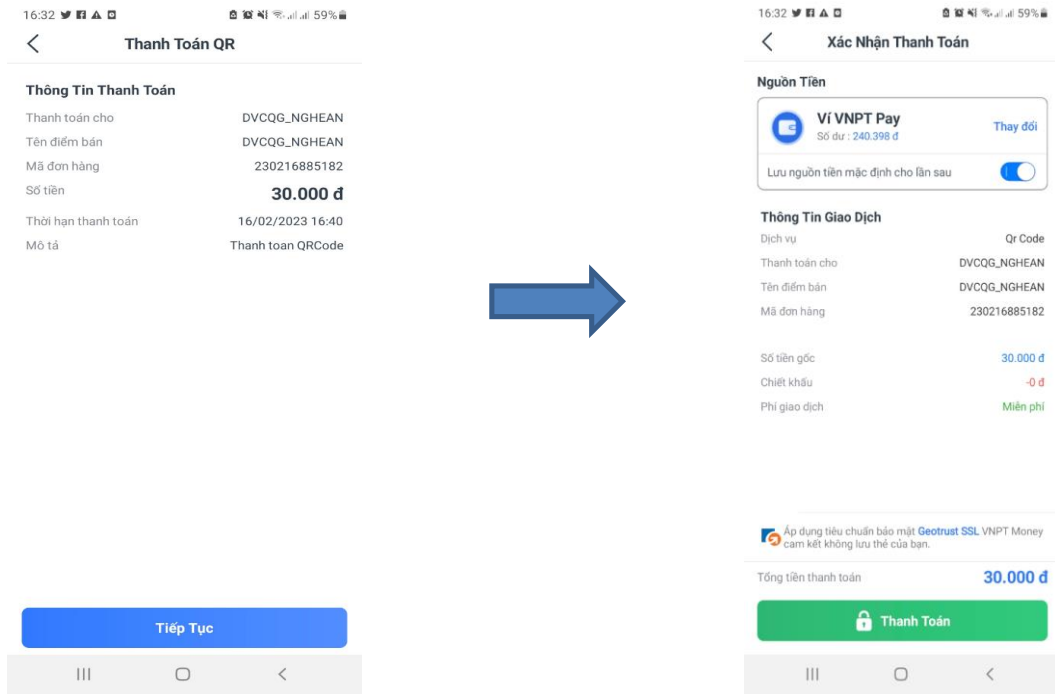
16:32 59%

Thanh Toán QR

Thông Tin Thanh Toán

| | |
|---|---|
| Thanh toán cho | DVCQG_NGHEAN |
| Tên điểm bán | DVCQG_NGHEAN |
| Mã đơn hàng | 230216885182 |
| Số tiền | 30.000 đ |
| Thời hạn thanh toán | 16/02/2023 16:40 |
| Mô tả | Thanh toan QRCode |

Tiếp Tục

16:32 59%

Xác Nhận Thanh Toán

Nguồn Tiền

Ví VNPT Pay
Số dư : 240.398 đ
Thay đổi

Lưu nguồn tiền mặc định cho lần sau

Thông Tin Giao Dịch

| | |
|---|---|
| Dịch vụ | Qr Code |
| Thanh toán cho | DVCQG_NGHEAN |
| Tên điểm bán | DVCQG_NGHEAN |
| Mã đơn hàng | 230216885182 |
| Số tiền gốc | 30.000 đ |
| Chiết khấu | -0 đ |
| Phí giao dịch | Miễn phí |

Áp dụng tiêu chuẩn bảo mật Geotrust SSL VNPT Money cam kết không lưu thẻ của bạn.

Tổng tiền thanh toán 30.000 đ

Thanh Toán